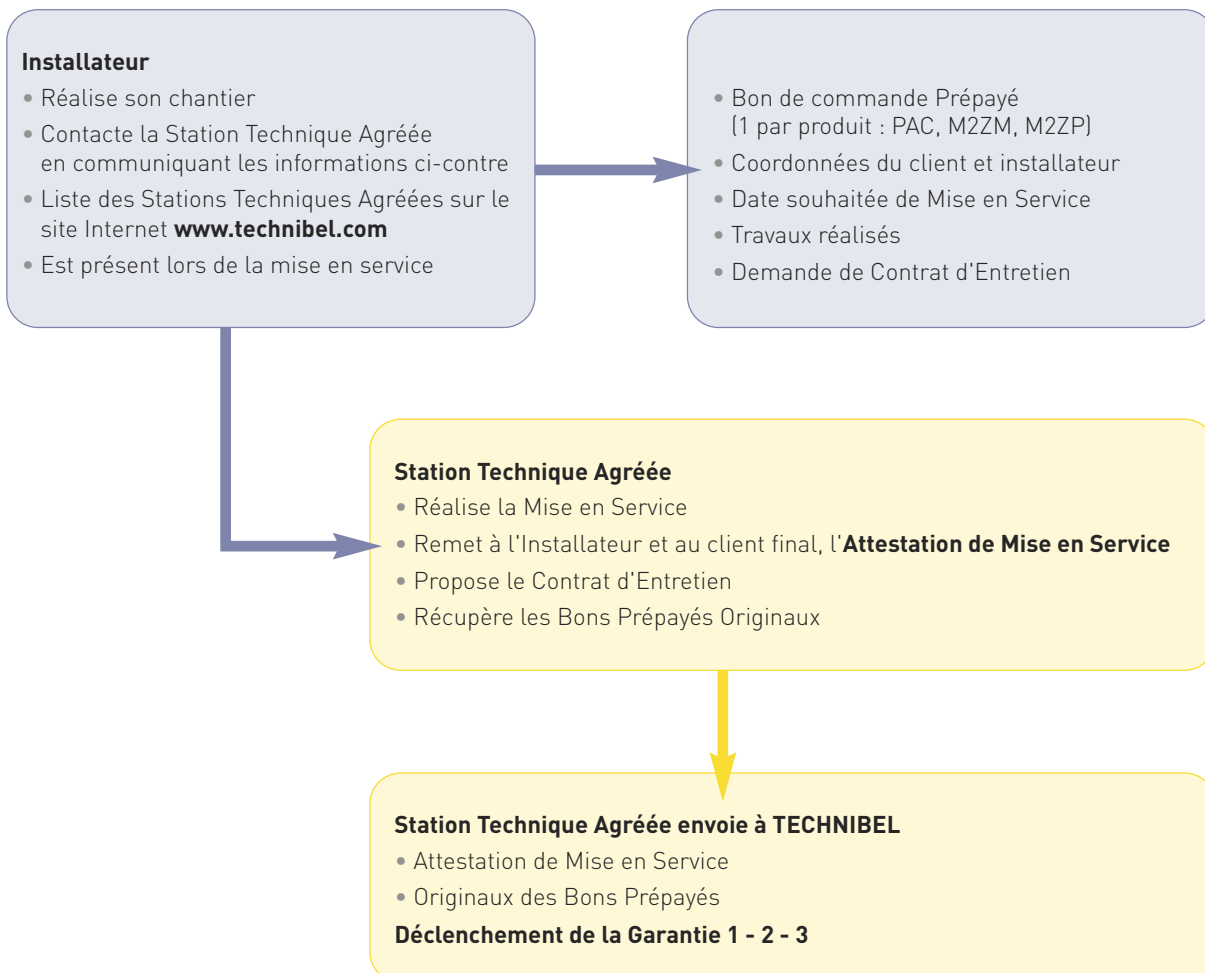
**Installateur**
• Réalise son chantier
• Contacte la Station Technique Agréée en communiquant les informations ci-contre
• Liste des Stations Techniques Agréées sur le site Internet **www.technibel.com**
• Est présent lors de la mise en service

• Bon de commande Prépayé (1 par produit : PAC, M2ZM, M2ZP)
• Coordonnées du client et installateur
• Date souhaitée de Mise en Service
• Travaux réalisés
• Demande de Contrat d'Entretien

**Station Technique Agréée**
• Réalise la Mise en Service
• Remet à l'Installateur et au client final, l'**Attestation de Mise en Service**
• Propose le Contrat d'Entretien
• Récupère les Bons Prépayés Originaux

**Station Technique Agréée envoie à TECHNIBEL**
• Attestation de Mise en Service
• Originaux des Bons Prépayés
**Déclenchement de la Garantie 1 - 2 - 3**